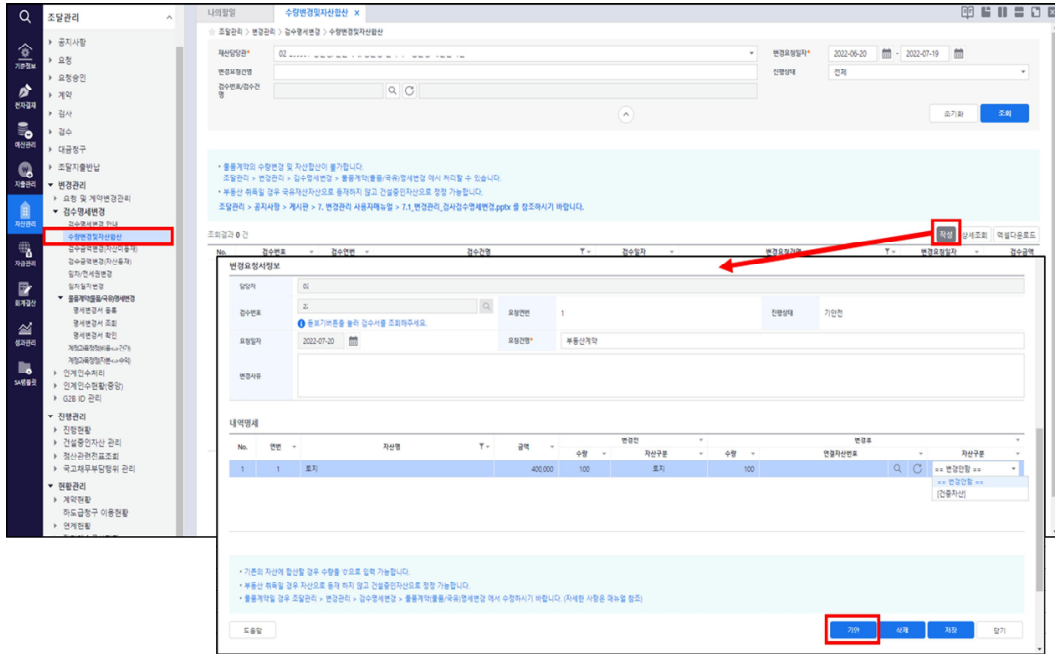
조달관리

기준정보
전자결재
예산관리
지출관리
자산관리
자금관리
회계결산
성과관리
SA행증

▸ 공지사항
▸ 요청
▸ 요청승인
▸ 계약
▸ 검사
▸ 검수
▸ 대금청구
▸ 조달지출반납
▾ 변경관리
▸ 요청 및 계약변경관리
▾ 검수명세변경
검수명세변경 안내
수량변경및자산합산
검수금액변경(자산미등재)
검수금액변경(자산등재)
일자/건씩변경
일자/일치변경
▾ 물품계약(물품/국유)명세변경
명세변경서 등록
명세변경서 조회
명세변경서 확인
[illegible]
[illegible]
▸ 인계인수처리
▸ 인계인수현황(중앙)
▸ G2B ID 관리
▾ 진행관리
▸ 진행현황
▸ 건설중인자산 관리
▸ 정산관련전표조회
▸ 국고채무부담행위 관리
▾ 현황관리
▸ 계약현황
하도급청구 이용현황
▸ 연계현황

나의할일 수량변경및자산합산 ×

조달관리 > 변경관리 > 검수명세변경 > 수량변경및자산합산

재산담당자* 02 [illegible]
변경요청일자* 2022-06-20 ~ 2022-07-19
변경요청건명
진행상태 전체
검수번호/검수건명

초기화 조회

• 물품계약의 수량변경 및 자산합산이 불가합니다.
조달관리 > 변경관리 > 검수명세변경 > 물품계약(물품/국유)명세변경 에서 처리할 수 있습니다.
• 부동산 취득일 경우 국유자산자산으로 등재하지 않고 건설중인자산으로 정정 가능합니다.
조달관리 > 공지사항 > 게시판 > 7. 변경관리 사용자매뉴얼 > 7.1_변경관리_검사검수명세변경.pptx 를 참조하시기 바랍니다.

조회결과 0 건
작성 상세조회 엑셀다운로드
No. 검수번호 검수연번 검수건명 검수일자 변경요청일자 변경요청일자 검수금액

변경요청서정보
담당자 02
검수번호 2 검수연번 1 진행상태 기안전
ⓘ 돋보기버튼을 눌러 검수서를 조회하주세요.
요청일자 2022-07-20 요청건명* 부동산계약
변경사유

내역명세
No. 연번 자산명 금액 변경전 변경후
수량 자산구분 수량 연결자산번호 자산구분
1 1 토지 400,000 100 토지 100 == 변경안함 ==
== 변경안함 ==
[건중자산]

• 기존의 자산에 합산할 경우 수량을 0으로 입력 가능합니다.
• 부동산 취득일 경우 자산으로 등재 하지 않고 건설중인자산으로 정정 가능합니다.
• 물품계약일 경우 조달관리 > 변경관리 > 검수명세변경 > 물품계약(물품/국유)명세변경 에서 수정하시기 바랍니다. (자세한 사항은 매뉴얼 참조)

도움말
기안 삭제 저장 닫기